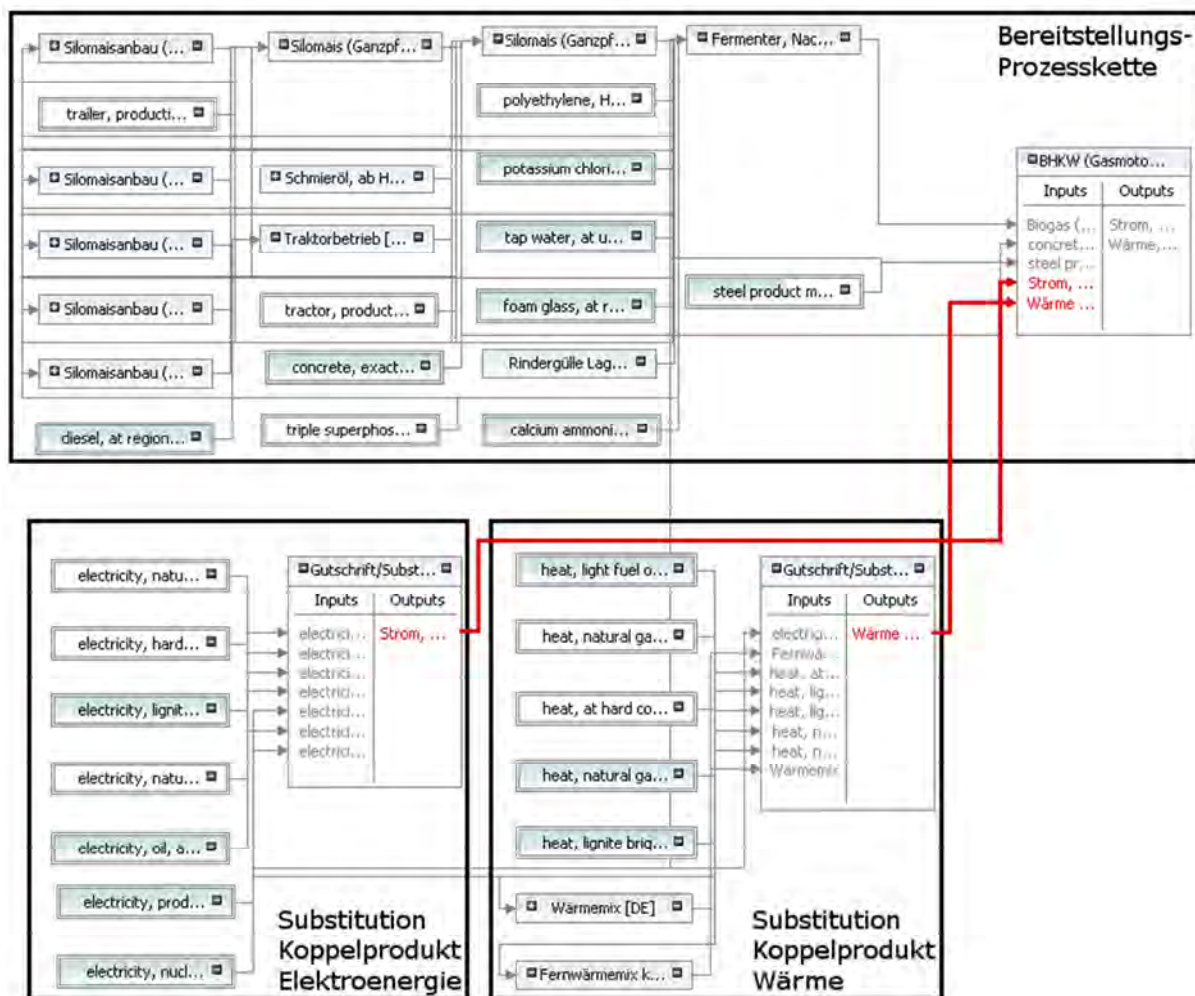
Bereitstellungs-Prozesskette

Silomaisanbau (...
trailer, producti...
Silomaisanbau (...
Silomaisanbau (...
Silomaisanbau (...
Silomaisanbau (...
diesel, at region...

Silomais (Ganzpf...
Schmieröl, ab H...
Traktorbetrieb [...
tractor, product...
concrete, exact...
triple superphos...

Silomais (Ganzpf...
polyethylene, H...
potassium chlori...
tap water, at u...
foam glass, at r...
Rindergülle Lag...
calcium ammoni...

Fermenter, Nac...
steel product m...

BHKW (Gasmoto...
| Inputs | Outputs |
|---|---|
| Biogas (... | Strom, ... |
| concret... | Wärme,... |
| steel pr... | |
| Strom, ... | |
| Wärme ... | |

electricity, natu...
electricity, hard...
electricity, lignit...
electricity, natu...
electricity, oil, a...
electricity, prod...
electricity, nucl...

Gutschrift/Subst...
| Inputs | Outputs |
|---|---|
| electrici... | Strom, ... |
| electrici... | |
| electrici... | |
| electrici... | |
| electrici... | |
| electrici... | |
| electrici... | |

Substitution Koppelprodukt Elektroenergie

heat, light fuel o...
heat, natural ga...
heat, at hard co...
heat, natural ga...
heat, lignite briq...
Wärmemix [DE]
Fernwärmemix k...

Gutschrift/Subst...
| Inputs | Outputs |
|---|---|
| electrici... | Wärme ... |
| Fernwä... | |
| heat, at... | |
| heat, lig... | |
| heat, lig... | |
| heat, n... | |
| heat, n... | |
| Wärmemix | |

Substitution Koppelprodukt Wärme